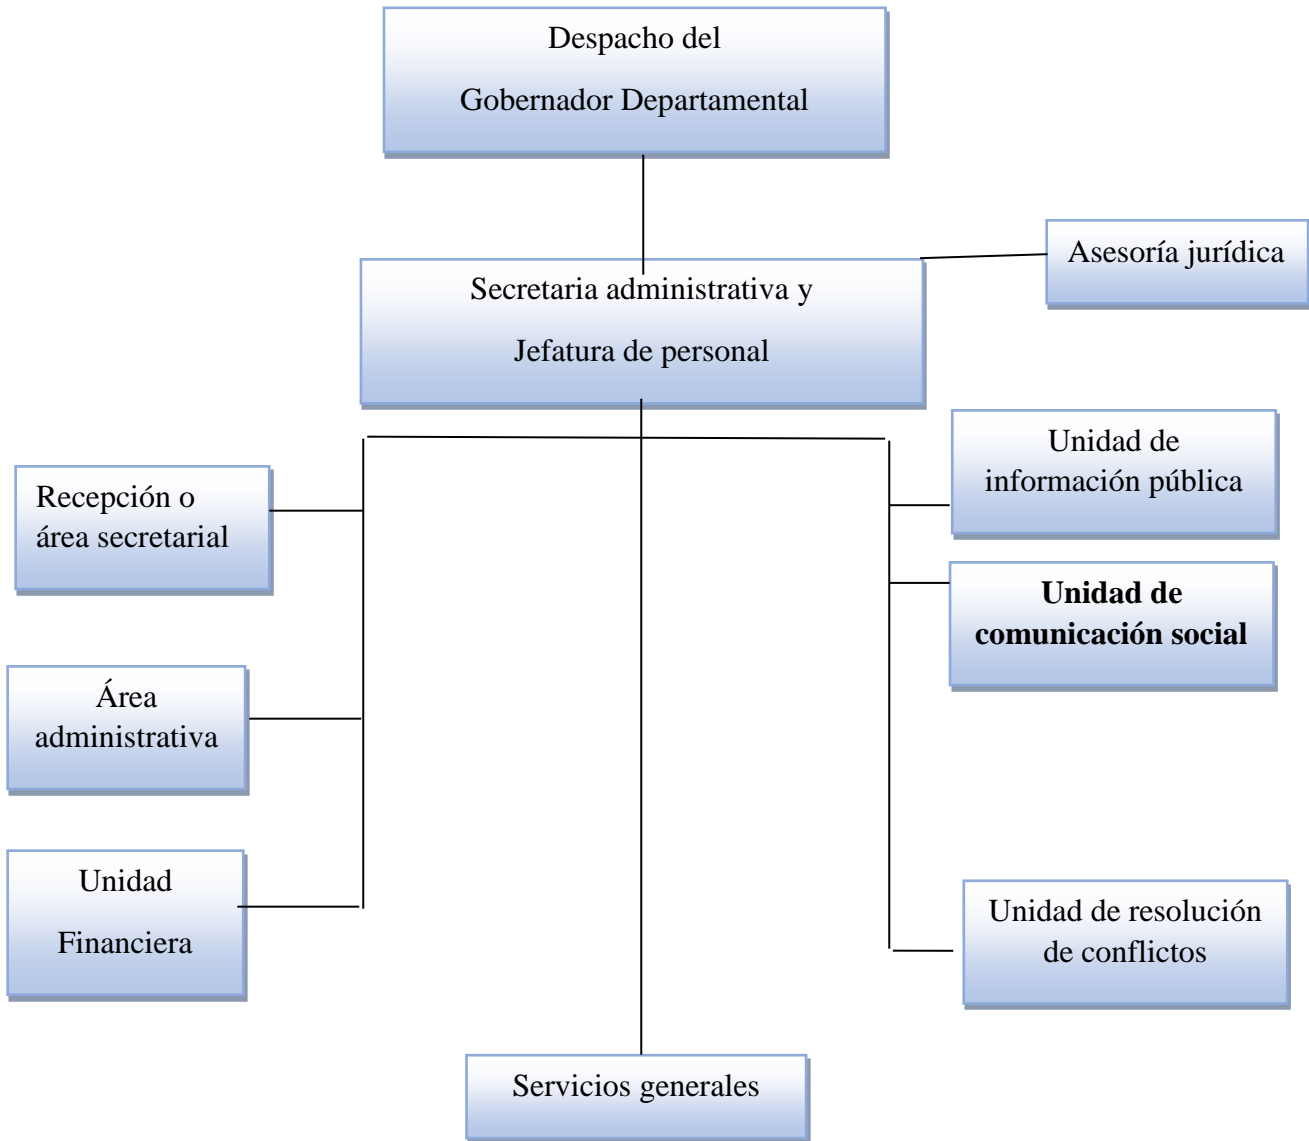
Despacho del

Gobernador Departamental

Asesoría jurídica

Secretaria administrativa y

Jefatura de personal

Recepción o área secretarial

Unidad de información pública

Unidad de comunicación social

Área administrativa

Unidad

Financiera

Unidad de resolución de conflictos

Servicios generales